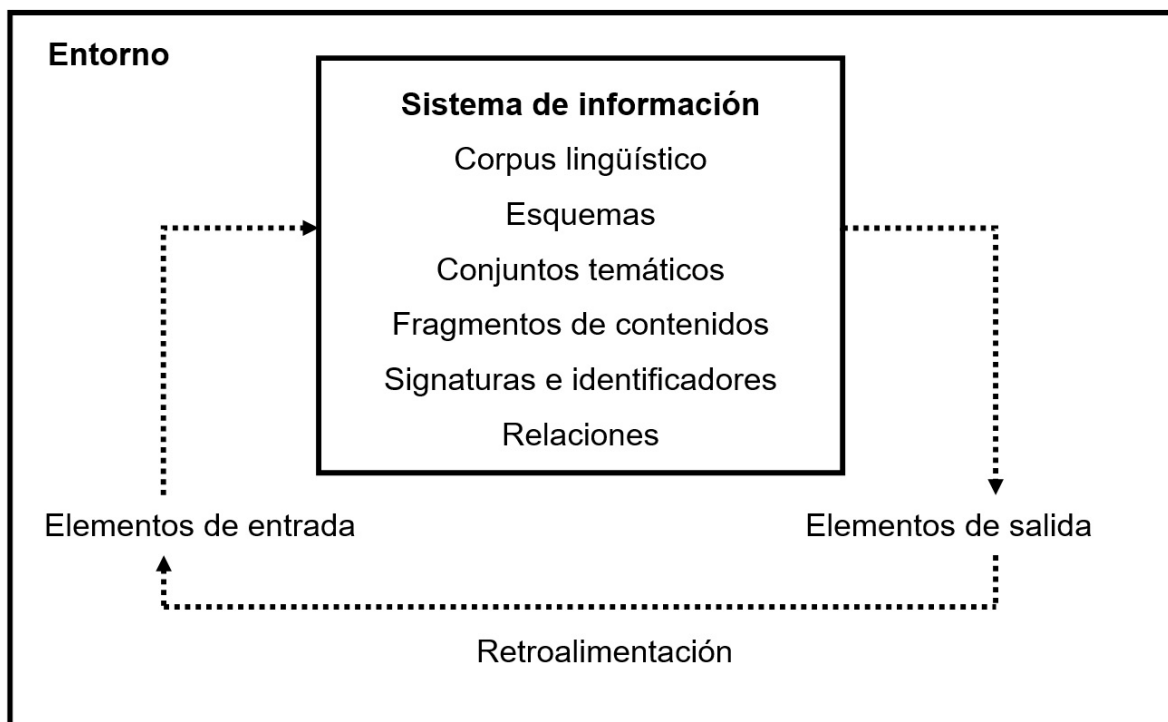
Entorno

Sistema de información
Corpus lingüístico
Esquemas
Conjuntos temáticos
Fragmentos de contenidos
Signaturas e identificadores
Relaciones

Elementos de entrada

Elementos de salida

Retroalimentación